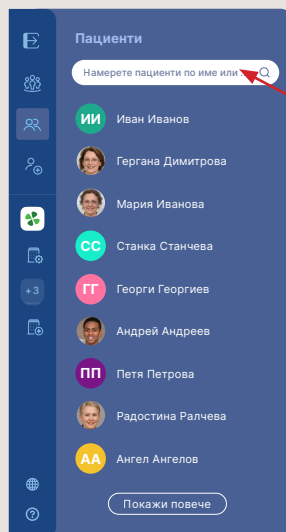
Пациенти

Намерете пациенти по име или

ИИ Иван Иванов

Гергана Димитрова

Мария Иванова

СС Станка Станчева

ГГ Георги Георгиев

Андрей Андреев

ПП Петя Петрова

Радостина Ралчева

АА Ангел Ангелов

+3

Покажи повече